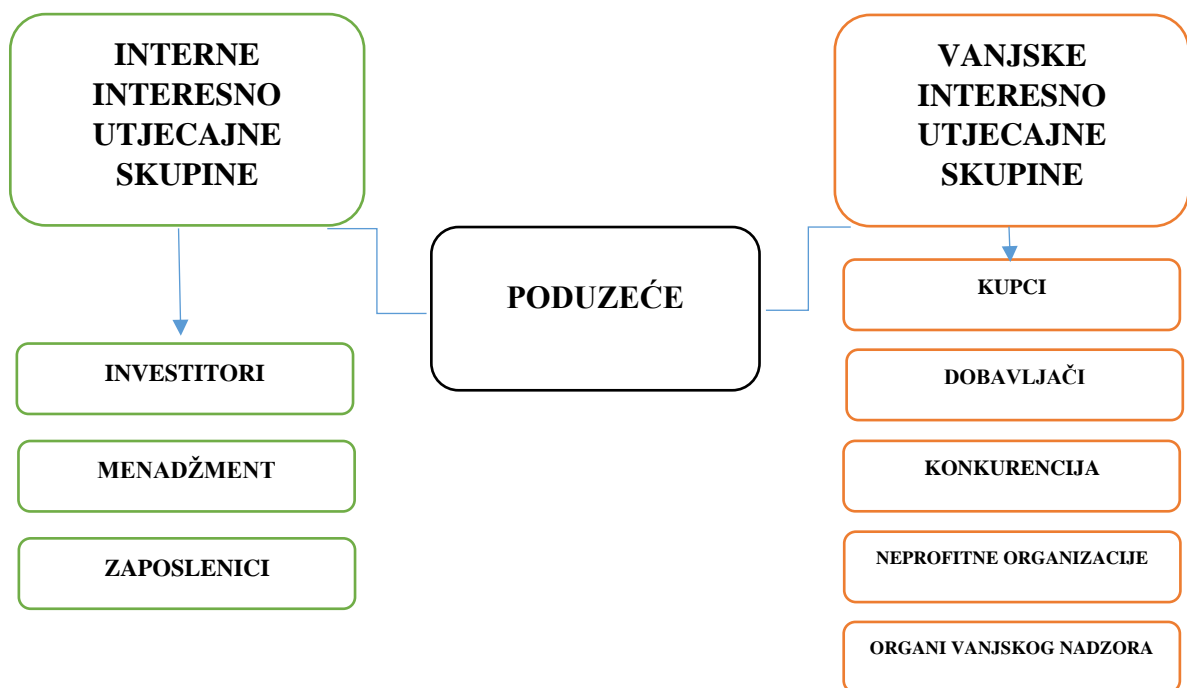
INTERNE INTERESNO UTJECAJNE SKUPINE

PODUZEĆE

VANJSKE INTERESNO UTJECAJNE SKUPINE

INVESTITORI

MENADŽMENT

ZAPOSLENICI

KUPCI

DOBAVLJAČI

KONKURENCIJA

NEPROFITNE ORGANIZACIJE

ORGANI VANJSKOG NADZORA